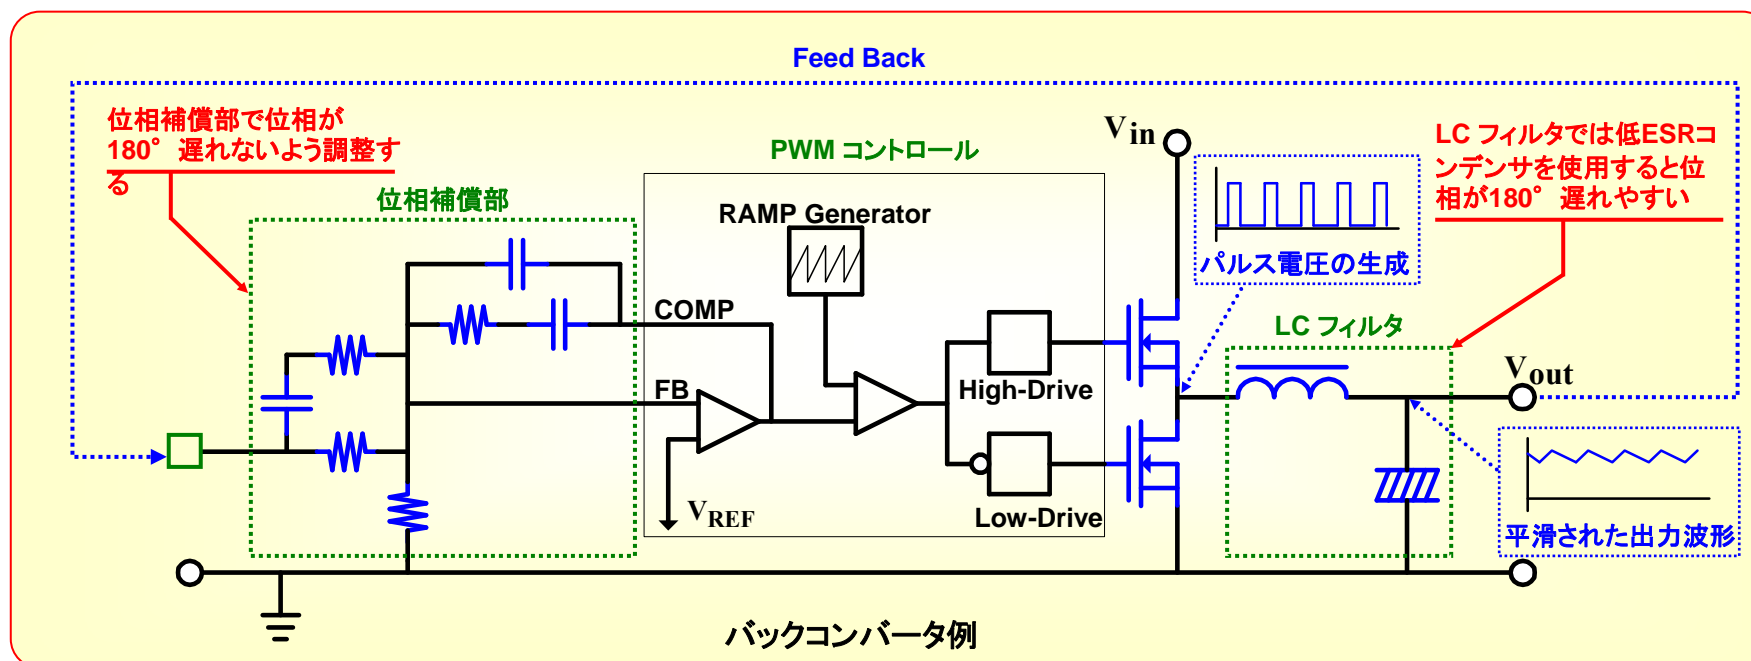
Feed Back

位相補償部で位相が180°遅れないよう調整する

PWM コントロール

$V_{in}$

LC フィルタでは低ESRコンデンサを使用すると位相が180°遅れやすい

位相補償部

RAMP Generator

パルス電圧の生成

COMP

LC フィルタ

FB

High-Drive

$V_{out}$

$V_{REF}$

Low-Drive

平滑された出力波形

バックコンバータ例